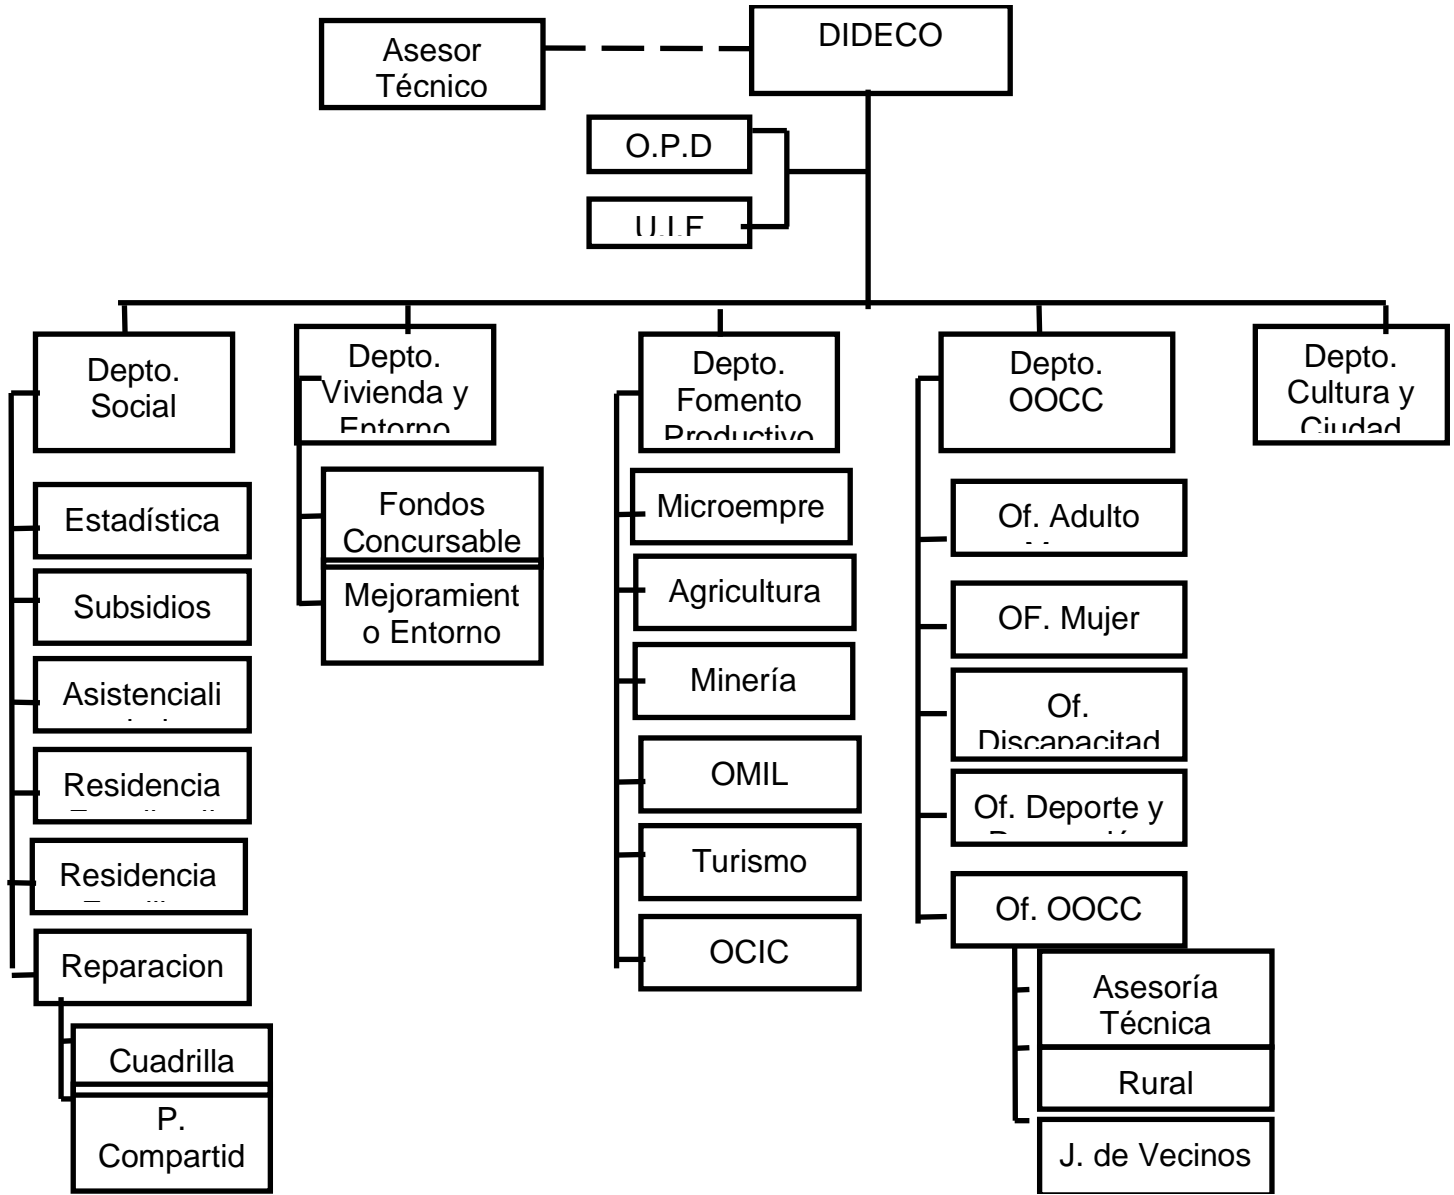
Asesor Técnico

DIDECO

O.P.D

U.I.F

Depto. Social

Estadística

Subsidios

Asistenciali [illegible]

Residencia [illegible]

Residencia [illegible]

Reparacion

Cuadrilla

P. Compartid

Depto. Vivienda y Entorno

Fondos Concursable

Mejoramient o Entorno

Depto. Fomento Productivo

Microempre

Agricultura

Minería

OMIL

Turismo

OCIC

Depto. OOCC

Of. Adulto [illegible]

OF. Mujer

Of. Discapacitad

Of. Deporte y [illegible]

Of. OOCC

Asesoría Técnica

Rural

J. de Vecinos

Depto. Cultura y Ciudad